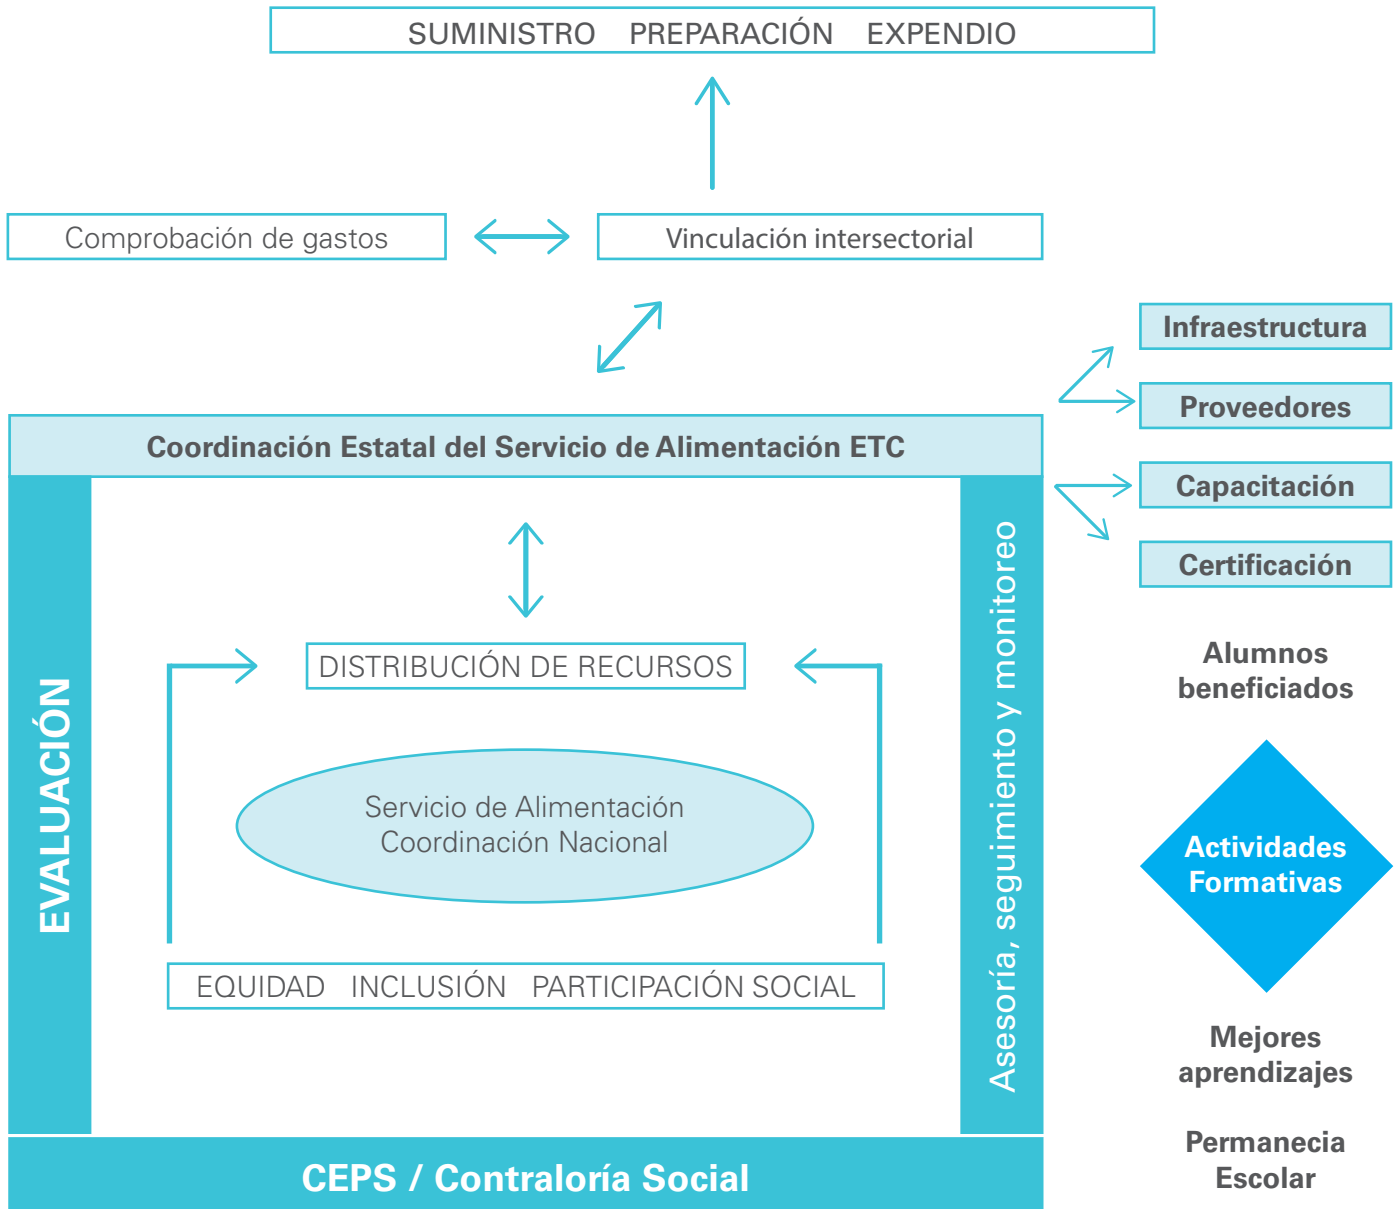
SUMINISTRO PREPARACIÓN EXPENDIO

Comprobación de gastos

Vinculación intersectorial

Infraestructura

Proveedores

Capacitación

Certificación

Coordinación Estatal del Servicio de Alimentación ETC

EVALUACIÓN

DISTRIBUCIÓN DE RECURSOS

Servicio de Alimentación
Coordinación Nacional

EQUIDAD INCLUSIÓN PARTICIPACIÓN SOCIAL

Asesoría, seguimiento y monitoreo

Alumnos beneficiados

Actividades Formativas

Mejores aprendizajes

Permanecia Escolar

CEPS / Contraloría Social